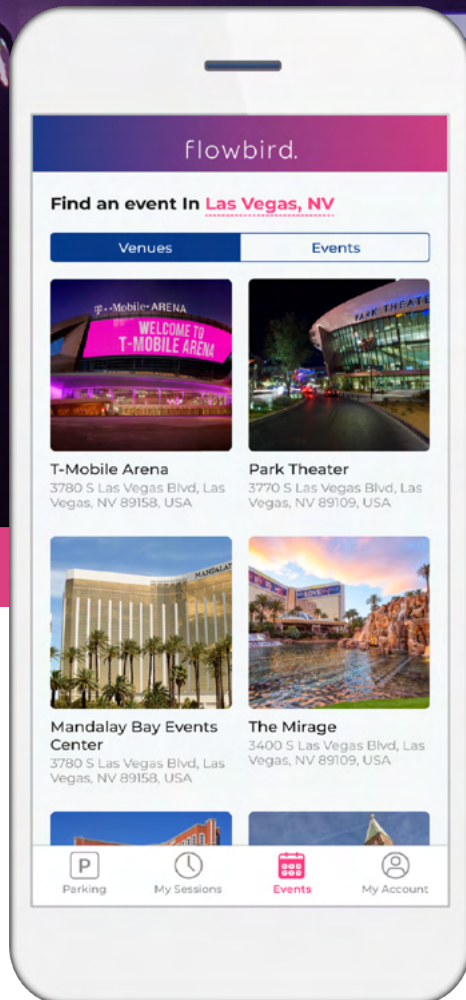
flowbird.

Find an event In Las Vegas, NV

Venues

Events

T-Mobile ARENA
WELCOME TO T-MOBILE ARENA

PARK THEATER

T-Mobile Arena
3780 S Las Vegas Blvd, Las Vegas, NV 89158, USA

Park Theater
3770 S Las Vegas Blvd, Las Vegas, NV 89109, USA

MANDALAY

Mandalay Bay Events Center
3780 S Las Vegas Blvd, Las Vegas, NV 89158, USA

The Mirage
3400 S Las Vegas Blvd, Las Vegas, NV 89109, USA

P
Parking

My Sessions

Events

My Account